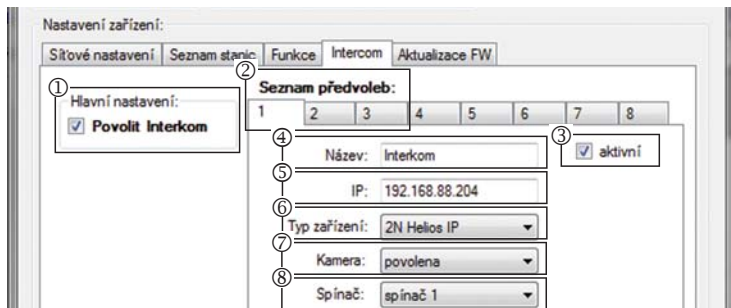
Nastavení zařízení:

Síťové nastavení | Seznam stanic | Funkce | Intercom | Aktualizace FW

①
Hlavní nastavení:
☑ Povolit Interkom

②
Seznam předvoleb:
1 | 2 | 3 | 4 | 5 | 6 | 7 | 8

③
☑ aktivní

④
Název: Interkom

⑤
IP: 192.168.88.204

⑥
Typ zařízení: 2N Helios IP

⑦
Kamera: povolena

⑧
Spínač: spínač 1